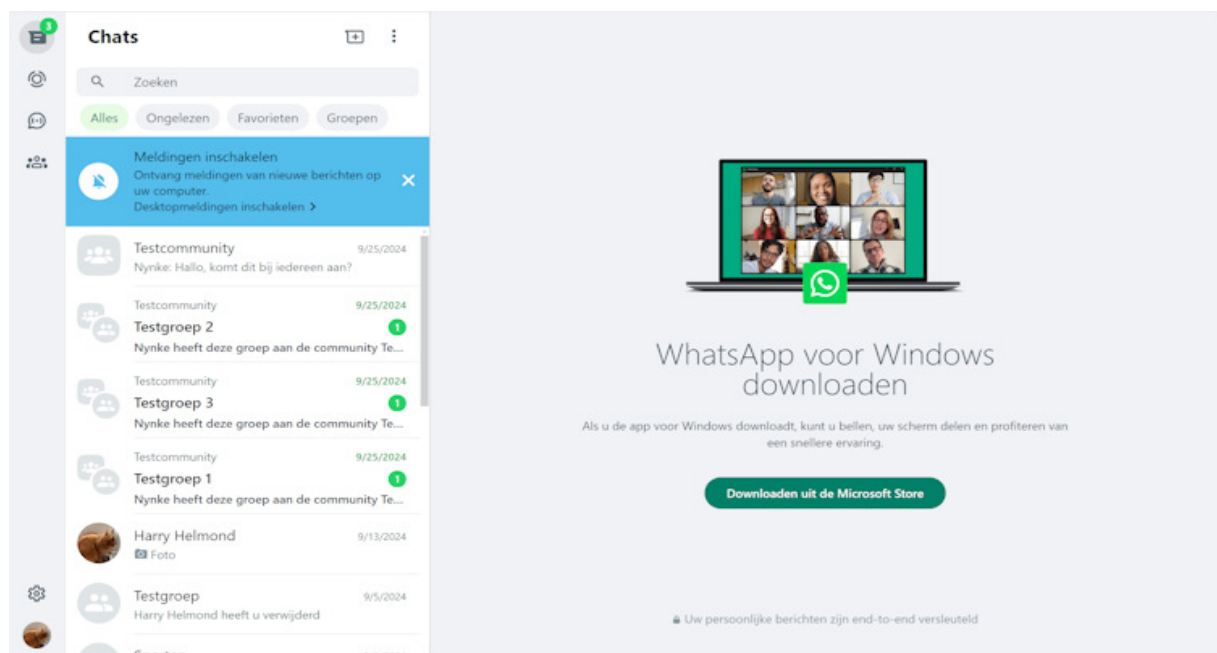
3

Chats

Zoeken

Alles Ongelezen Favorieten Groepen

Meldingen inschakelen
Ontvang meldingen van nieuwe berichten op uw computer.
Desktopmeldingen inschakelen >

Testcommunity 9/25/2024
Nynke: Hallo, komt dit bij iedereen aan?

Testcommunity 9/25/2024
Testgroep 2 1
Nynke heeft deze groep aan de community Te...

Testcommunity 9/25/2024
Testgroep 3 1
Nynke heeft deze groep aan de community Te...

Testcommunity 9/25/2024
Testgroep 1 1
Nynke heeft deze groep aan de community Te...

Harry Helmond 9/13/2024
Foto

Testgroep 9/5/2024
Harry Helmond heeft u verwijderd

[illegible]

WhatsApp voor Windows downloaden

Als u de app voor Windows downloadt, kunt u bellen, uw scherm delen en profiteren van een snellere ervaring.

Downloaden uit de Microsoft Store

Uw persoonlijke berichten zijn end-to-end versleuteld